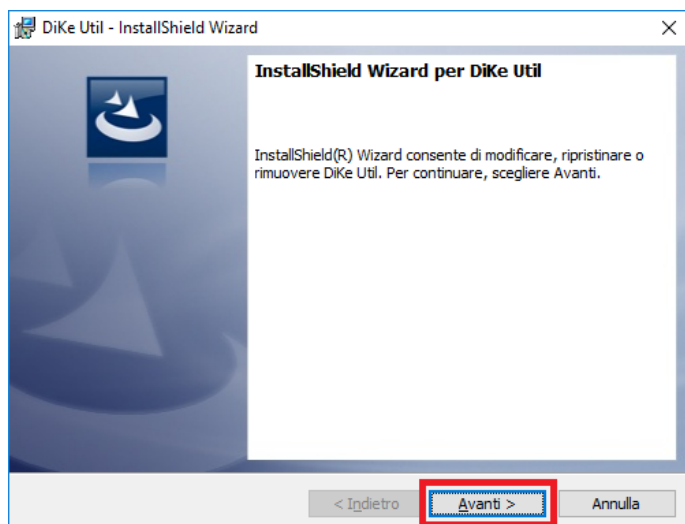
DiKe Util - InstallShield Wizard

×

InstallShield Wizard per DiKe Util

InstallShield(R) Wizard consente di modificare, ripristinare o rimuovere DiKe Util. Per continuare, scegliere Avanti.

< Indietro

Avanti >

Annulla